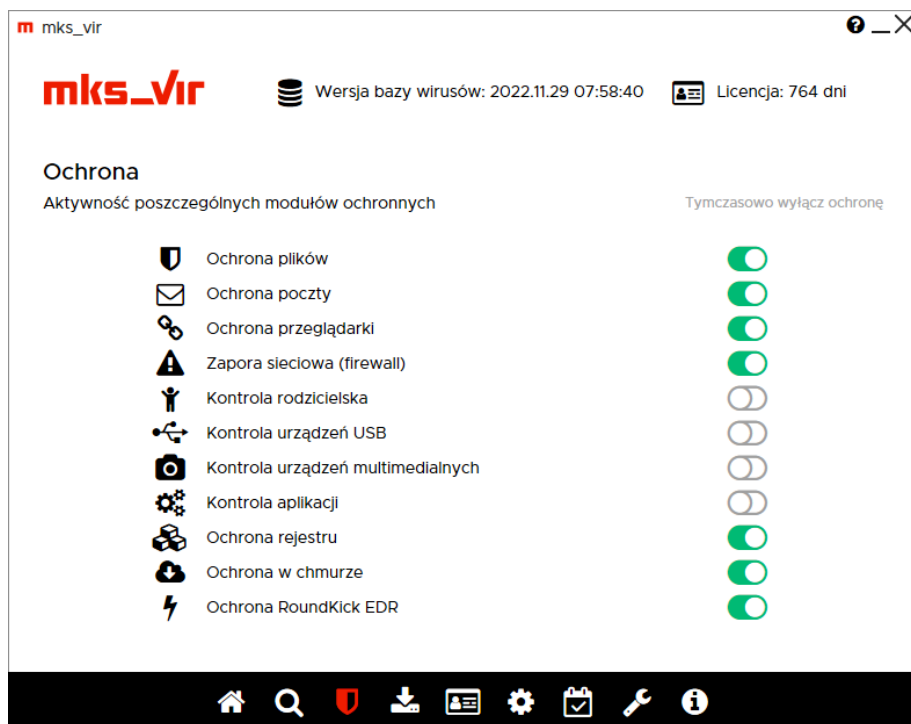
m mks_vir

mks_vir

Wersja bazy wirusów: 2022.11.29 07:58:40

Licencja: 764 dni

Ochrona

Aktywność poszczególnych modułów ochronnych

Tymczasowo wyłącz ochronę

Ochrona plików

Ochrona poczty

Ochrona przeglądarki

Zapora sieciowa (firewall)

Kontrola rodzicielska

Kontrola urządzeń USB

Kontrola urządzeń multimedialnych

Kontrola aplikacji

Ochrona rejestru

Ochrona w chmurze

Ochrona RoundKick EDR